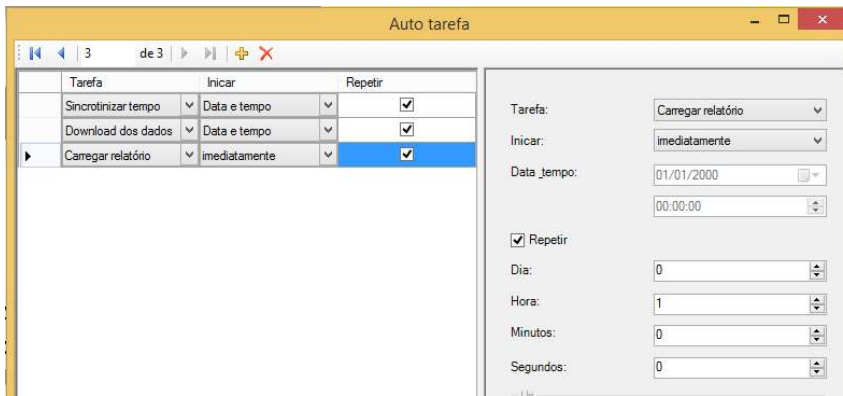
Auto tarefa

3 de 3

| Tarefa | Iniciar | Repetir |
|---|---|---|
| Sincrotinizar tempo | Data e tempo | ✓ |
| Download dos dados | Data e tempo | ✓ |
| Carregar relatório | imediatamente | ✓ |

Tarefa: Carregar relatório
Iniciar: imediatamente
Data_tempo: 01/01/2000
00:00:00
Repetir
Dia: 0
Hora: 1
Minutos: 0
Segundos: 0